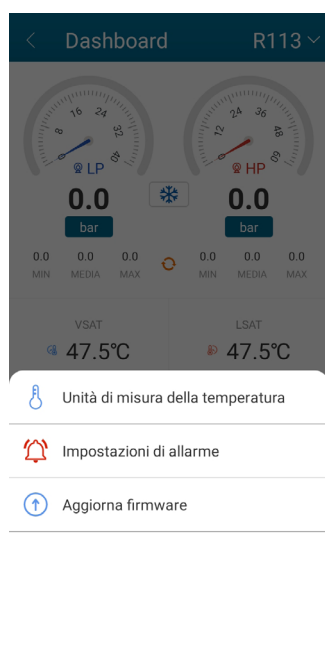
Dashboard R113

8 16 24 32 40
LP
0.0
bar

12 24 36 48 60
HP
0.0
bar

0.0 MIN 0.0 MEDIA 0.0 MAX
0.0 MIN 0.0 MEDIA 0.0 MAX

VSAT
47.5℃

LSAT
47.5℃

Unità di misura della temperatura

Impostazioni di allarme

Aggiorna firmware